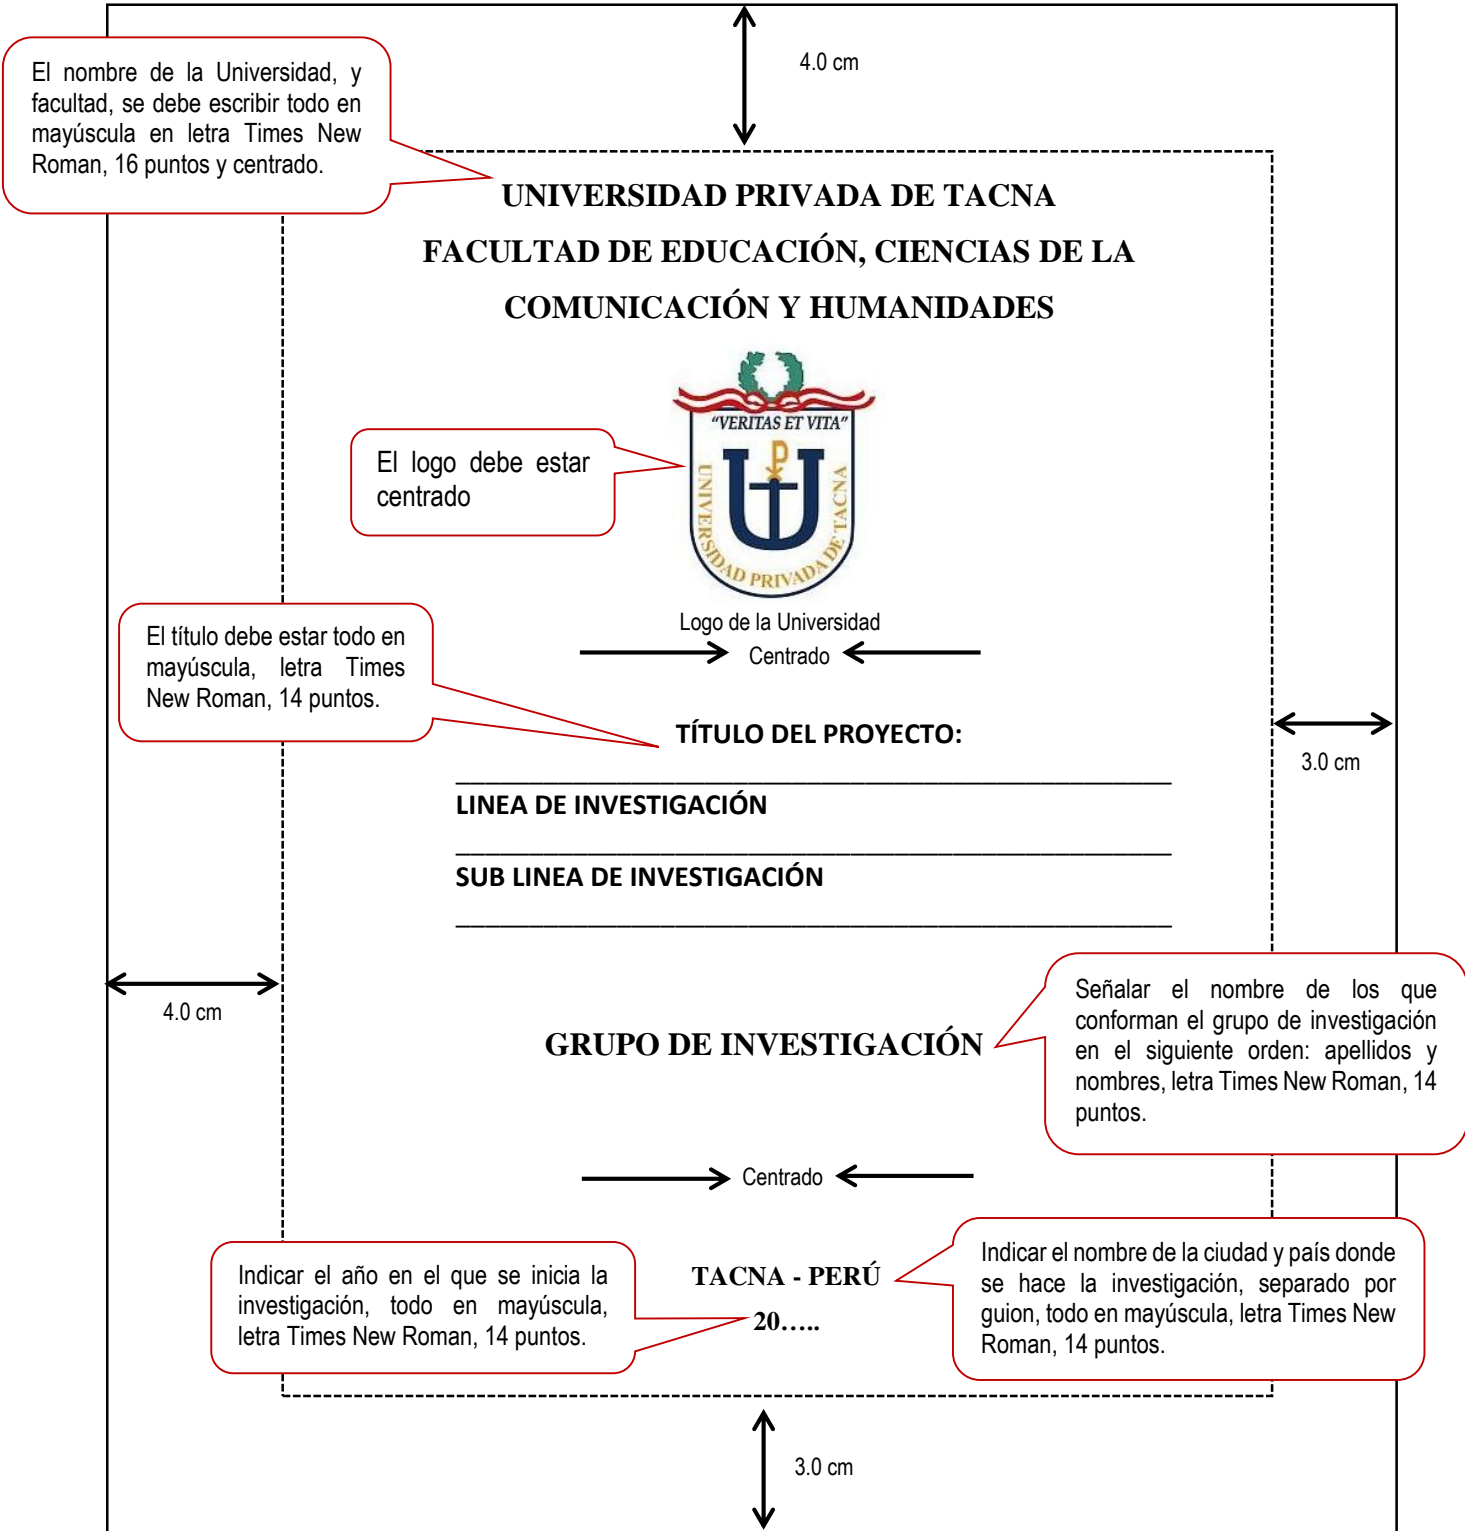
4.0 cm

El nombre de la Universidad, y facultad, se debe escribir todo en mayúscula en letra Times New Roman, 16 puntos y centrado.

UNIVERSIDAD PRIVADA DE TACNA
FACULTAD DE EDUCACIÓN, CIENCIAS DE LA COMUNICACIÓN Y HUMANIDADES

"VERITAS ET VITA"
UNIVERSIDAD PRIVADA DE TACNA

El logo debe estar centrado

Logo de la Universidad
Centrado

El título debe estar todo en mayúscula, letra Times New Roman, 14 puntos.

TÍTULO DEL PROYECTO:

3.0 cm

LINEA DE INVESTIGACIÓN

SUB LINEA DE INVESTIGACIÓN

4.0 cm

GRUPO DE INVESTIGACIÓN

Señalar el nombre de los que conforman el grupo de investigación en el siguiente orden: apellidos y nombres, letra Times New Roman, 14 puntos.

Centrado

Indicar el año en el que se inicia la investigación, todo en mayúscula, letra Times New Roman, 14 puntos.

TACNA - PERÚ
20…..

Indicar el nombre de la ciudad y país donde se hace la investigación, separado por guion, todo en mayúscula, letra Times New Roman, 14 puntos.

3.0 cm